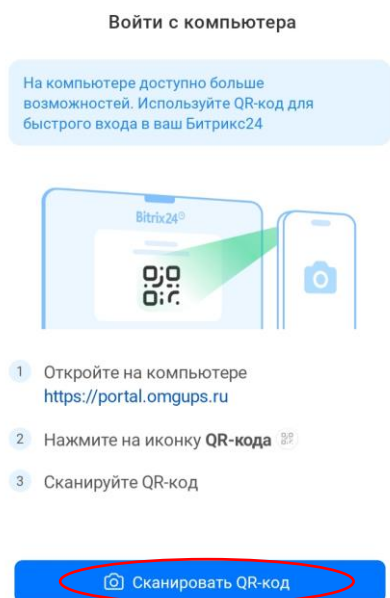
Войти с компьютера

На компьютере доступно больше возможностей. Используйте QR-код для быстрого входа в ваш Битрикс24

Bitrix24

1 Откройте на компьютере https://portal.omgups.ru

2 Нажмите на иконку **QR-кода**

3 Сканируйте QR-код

Сканировать QR-код